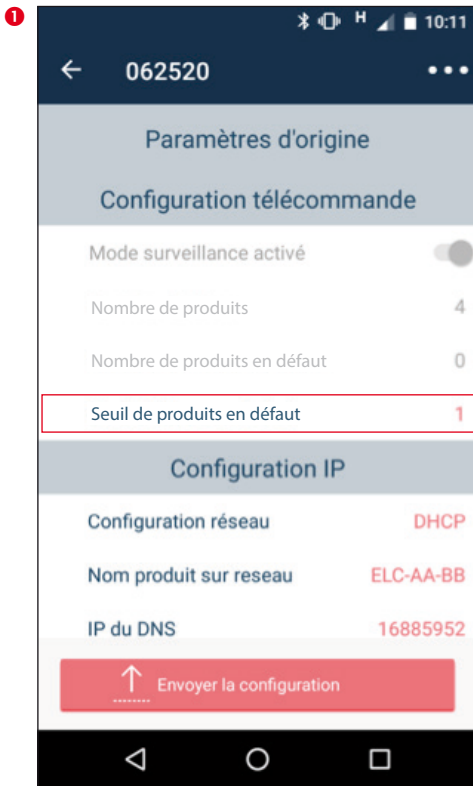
1

H 10:11

062520

Paramètres d'origine

Configuration télécommande

Mode surveillance activé

Nombre de produits 4

Nombre de produits en défaut 0

Seuil de produits en défaut 1

Configuration IP

Configuration réseau DHCP

Nom produit sur reseau ELC-AA-BB

IP du DNS 16885952

Envoyer la configuration